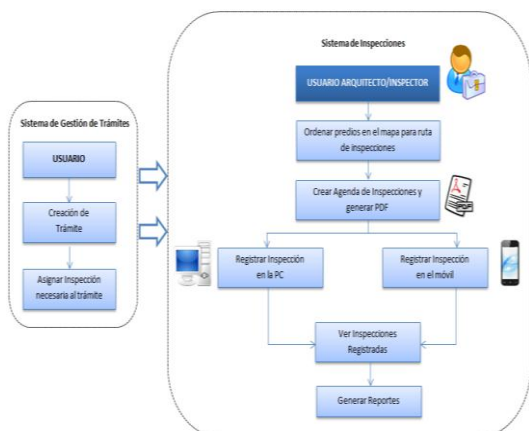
Sistema de Gestión de Trámites

USUARIO

Creación de Trámite

Asignar Inspección necesaria al trámite

Sistema de Inspecciones

USUARIO ARQUITECTO/INSPECTOR

Ordenar predios en el mapa para ruta de inspecciones

Crear Agenda de Inspecciones y generar PDF

PDF

Registrar Inspección en la PC

Registrar Inspección en el móvil

Ver Inspecciones Registradas

Generar Reportes